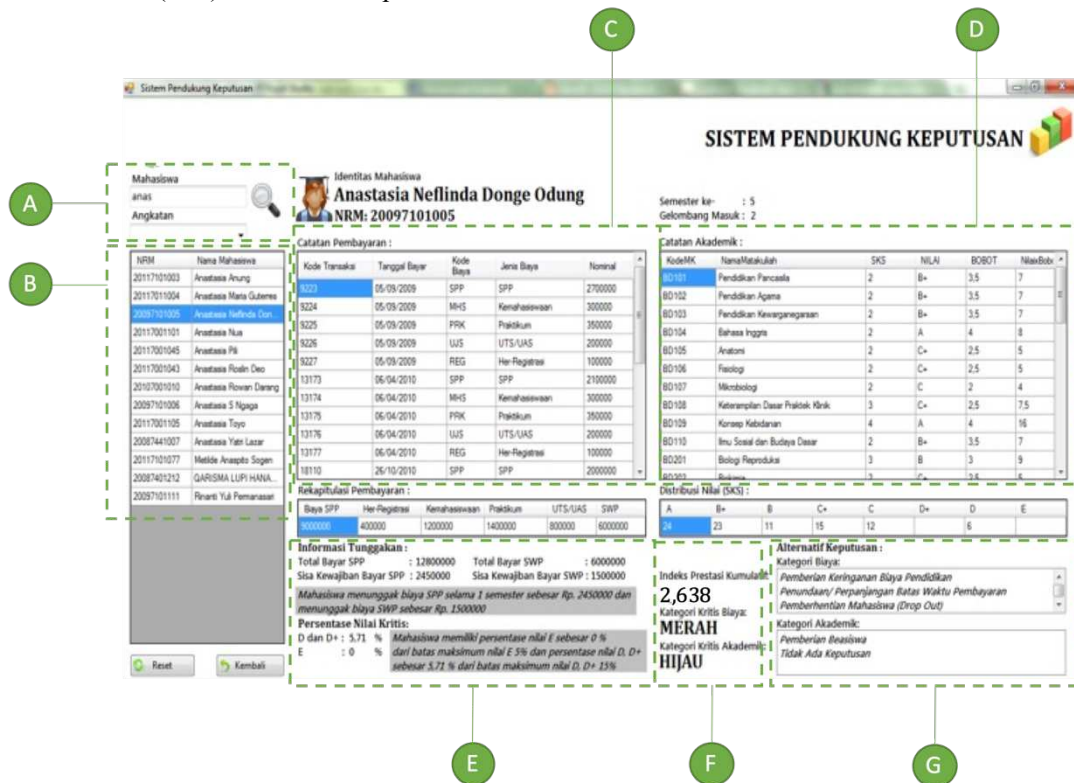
C

D

Sistem Pendukung Keputusan

SISTEM PENDUKUNG KEPUTUSAN

A

Mahasiswa
anas
Angkatan

Identitas Mahasiswa
Anastasia Neflinda Donge Odung
NRM: 20097101005

Semester ke- : 5
Gelombang Masuk : 2

B

| NRM | Nama Mahasiswa |
|---|---|
| 20117101003 | Anastasia Anung |
| 20117011004 | Anastasia Maria Guterres |
| 20097101005 | Anastasia Neflinda Don... |
| 20117001101 | Anastasia Nua |
| 20117001045 | Anastasia Pili |
| 20117001043 | Anastasia Roslin Deo |
| 20107001010 | Anastasia Rowan Darang |
| 20097101006 | Anastasia S Ngaga |
| 20117001105 | Anastasia Toyo |
| 20087441007 | Anastasia Yatri Lazar |
| 20117101077 | Metilde Anaspito Sogen |
| 20087401212 | QARISMA LUPI HANA... |
| 20097101111 | Rinanti Yuli Pemanasari |

Catatan Pembayaran :

| Kode Transaksi | Tanggal Bayar | Kode Biaya | Jenis Biaya | Nominal |
|---|---|---|---|---|
| 9223 | 05/09/2009 | SPP | SPP | 2700000 |
| 9224 | 05/09/2009 | MHS | Kemahasiswaan | 300000 |
| 9225 | 05/09/2009 | PRK | Praktikum | 350000 |
| 9226 | 05/09/2009 | UJS | UTS/UAS | 200000 |
| 9227 | 05/09/2009 | REG | Her-Registrasi | 100000 |
| 13173 | 06/04/2010 | SPP | SPP | 2100000 |
| 13174 | 06/04/2010 | MHS | Kemahasiswaan | 300000 |
| 13175 | 06/04/2010 | PRK | Praktikum | 350000 |
| 13176 | 06/04/2010 | UJS | UTS/UAS | 200000 |
| 13177 | 06/04/2010 | REG | Her-Registrasi | 100000 |
| 18110 | 26/10/2010 | SPP | SPP | 2000000 |

Catatan Akademik :

| KodeMK | NamaMatakuliah | SKS | NILAI | BOBOT | NilaixBobot |
|---|---|---|---|---|---|
| BD101 | Pendidikan Pancasila | 2 | B+ | 3,5 | 7 |
| BD102 | Pendidikan Agama | 2 | B+ | 3,5 | 7 |
| BD103 | Pendidikan Kewarganegaraan | 2 | B+ | 3,5 | 7 |
| BD104 | Bahasa Inggris | 2 | A | 4 | 8 |
| BD105 | Anatomi | 2 | C+ | 2,5 | 5 |
| BD106 | Fisiologi | 2 | C+ | 2,5 | 5 |
| BD107 | Mikrobiologi | 2 | C | 2 | 4 |
| BD108 | Keterampilan Dasar Praktek Klinik | 3 | C+ | 2,5 | 7,5 |
| BD109 | Konsep Kebidanan | 4 | A | 4 | 16 |
| BD110 | Ilmu Sosial dan Budaya Dasar | 2 | B+ | 3,5 | 7 |
| BD201 | Biologi Reproduksi | 3 | B | 3 | 9 |

Rekapitulasi Pembayaran :

| Biaya SPP | Her-Registrasi | Kemahasiswaan | Praktikum | UTS/UAS | SWP |
|---|---|---|---|---|---|
| 9000000 | 400000 | 1200000 | 1400000 | 800000 | 6000000 |

Distribusi Nilai (SKS) :

| A | B+ | B | C+ | C | D+ | D | E |
|---|---|---|---|---|---|---|---|
| 24 | 23 | 11 | 15 | 12 | | 6 | |

Informasi Tunggakan :
Total Bayar SPP : 12800000 Total Bayar SWP : 6000000
Sisa Kewajiban Bayar SPP : 2450000 Sisa Kewajiban Bayar SWP : 1500000

Mahasiswa menunggak biaya SPP selama 1 semester sebesar Rp. 2450000 dan menunggak biaya SWP sebesar Rp. 1500000

Persentase Nilai Kritis:
D dan D+ : 5,71 %
E : 0 %
Mahasiswa memiliki persentase nilai E sebesar 0 % dari batas maksimum nilai E 5% dan persentase nilai D, D+ sebesar 5,71 % dari batas maksimum nilai D, D+ 15%

Indeks Prestasi Kumulatif:
2,638
Kategori Kritis Biaya:
MERAH
Kategori Kritis Akademik:
HIJAU

Alternatif Keputusan :
Kategori Biaya:
Pemberian Keringanan Biaya Pendidikan
Penundaan/ Perpanjangan Batas Waktu Pembayaran
Pemberhentian Mahasiswa (Drop Out)
Kategori Akademik:
Pemberian Beasiswa
Tidak Ada Keputusan

Reset
Kembali

E

F

G